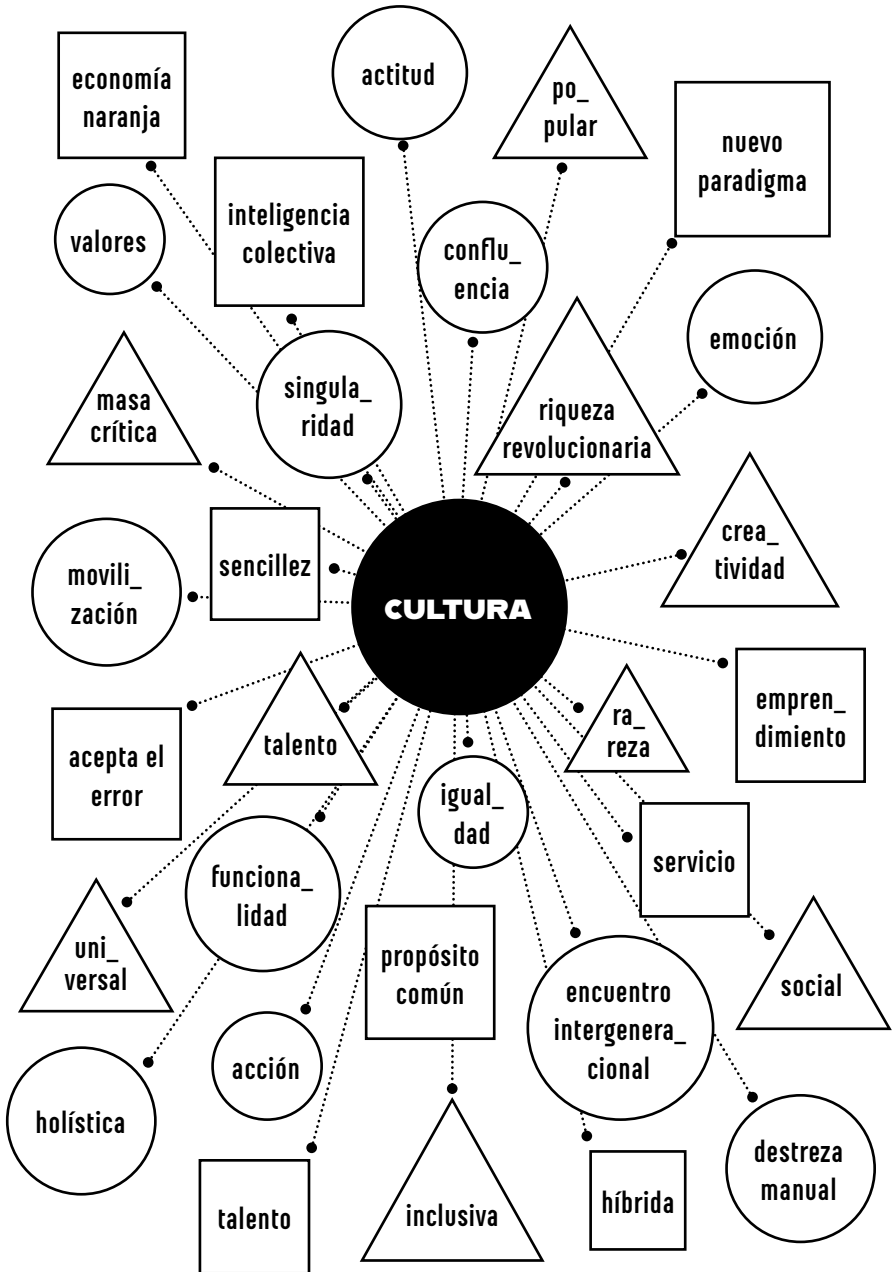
economía naranja

actitud

po_ pular

nuevo paradigma

valores

inteligencia colectiva

conflu_ encia

emoción

masa crítica

singula_ ridad

riqueza revolucionaria

crea_ tividad

movili_ zación

sencillez

CULTURA

empren_ dimiento

acepta el error

talento

ra_ reza

igual_ dad

servicio

uni_ versal

funciona_ lidad

propósito común

social

encuentro intergenera_ cional

holística

acción

destreza manual

talento

inclusiva

híbrida